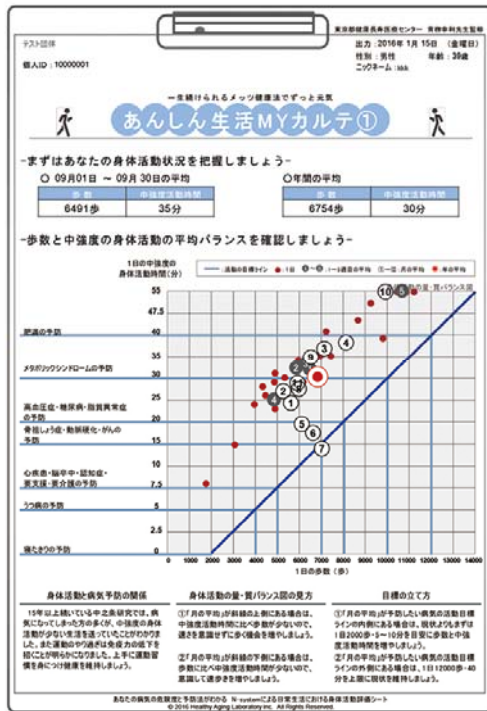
テスト団体

東京都健康長寿医療センター 青柳幸利先生監修

出力：2016年 1月 15日（金曜日）

個人ID：10000001

性別：男性 年齢：39歳

ニックネーム：kkk

一生続けられるメッツ健康法でずっと元気

あんしん生活MYカルテ①

-まずはあなたの身体活動状況を把握しましょう-

○ 09月01日 ～ 09月 30日の平均

| 歩数 | 中強度活動時間 |
|---|---|
| 6491歩 | 35分 |

○年間の平均

| 歩数 | 中強度活動時間 |
|---|---|
| 6754歩 | 30分 |

-歩数と中強度の身体活動の平均バランスを確認しましょう-

1日の中強度の身体活動時間（分）

活動の目標ライン ●1日 ①～⑫ 1～12週目の平均 ①～⑫ 月の平均 ● 年の平均

最適バランス範囲

55
47.5
40
35
30
25
20
15
10
7.5
5
2.5
0

肥満の予防

メタボリックシンドロームの予防

高血圧症・糖尿病・脂質異常症の予防

骨粗しょう症・動脈硬化・がんの予防

心疾患・脳卒中・認知症・要支援・要介護の予防

うつ病の予防

寝たきりの予防

0 1000 2000 3000 4000 5000 6000 7000 8000 9000 10000 11000 12000 13000 14000

1日の歩数（歩）

10 11 9 3 4 8 2 1 5 6 7

身体活動と病気予防の関係

15年以上続いている中之条研究では、病気になってしまった方の多くが、中強度の身体活動が少ない生活を送っていたことがわかりました。また運動のやり過ぎは免疫力の低下を招くことが明らかになりました。上手に運動習慣を身につけ健康を維持しましょう。

身体活動の量・質バランス図の見方

①「月の平均」が斜線の上側にある場合は、中強度活動時間に比べ歩数が少ないので、速さを意識せずに歩く機会を増やしましょう。

②「月の平均」が斜線の下側にある場合は、歩数に比べ中強度活動時間が少ないので、意識して速歩きを増やしましょう。

目標の立て方

①「月の平均」が予防したい病気の活動目標ラインの内側にある場合は、現状より1日2000歩・5～10分を目安に歩数と中強度活動時間を増やしましょう。

②「月の平均」が予防したい病気の活動目標ラインの外側にある場合は、1日12000歩・40分を上限に現状を維持しましょう。

あなたの病気の危険度と予防法がわかる N-systemによる日常生活における身体活動評価シート

© 2016 Healthy Aging Laboratory inc. All rights reserved.